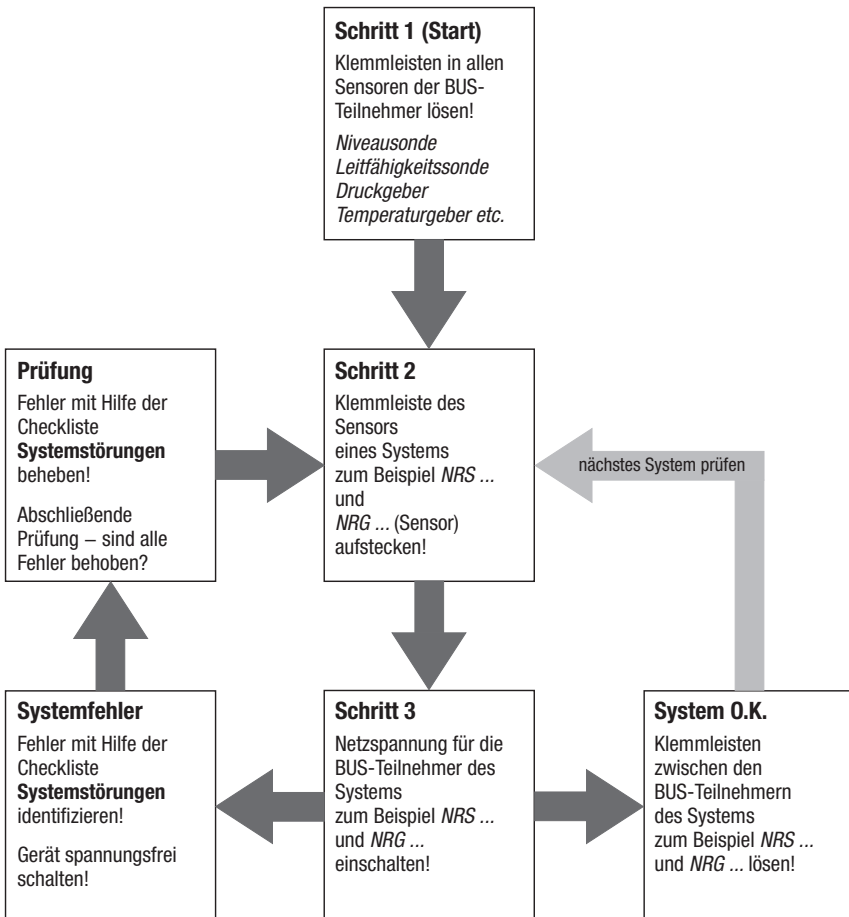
**Schritt 1 (Start)**

Klemmleisten in allen Sensoren der BUS-Teilnehmer lösen!

*Niveausonde*
*Leitfähigkeitssonde*
*Druckgeber*
*Temperaturgeber etc.*

**Prüfung**

Fehler mit Hilfe der Checkliste **Systemstörungen** beheben!

Abschließende Prüfung – sind alle Fehler behoben?

**Schritt 2**

Klemmleiste des Sensors eines Systems zum Beispiel *NRS ...* und *NRG ...* (Sensor) aufstecken!

nächstes System prüfen

**Systemfehler**

Fehler mit Hilfe der Checkliste **Systemstörungen** identifizieren!

Gerät spannungsfrei schalten!

**Schritt 3**

Netzspannung für die BUS-Teilnehmer des Systems zum Beispiel *NRS ...* und *NRG ...* einschalten!

**System O.K.**

Klemmleisten zwischen den BUS-Teilnehmern des Systems zum Beispiel *NRS ...* und *NRG ...* lösen!